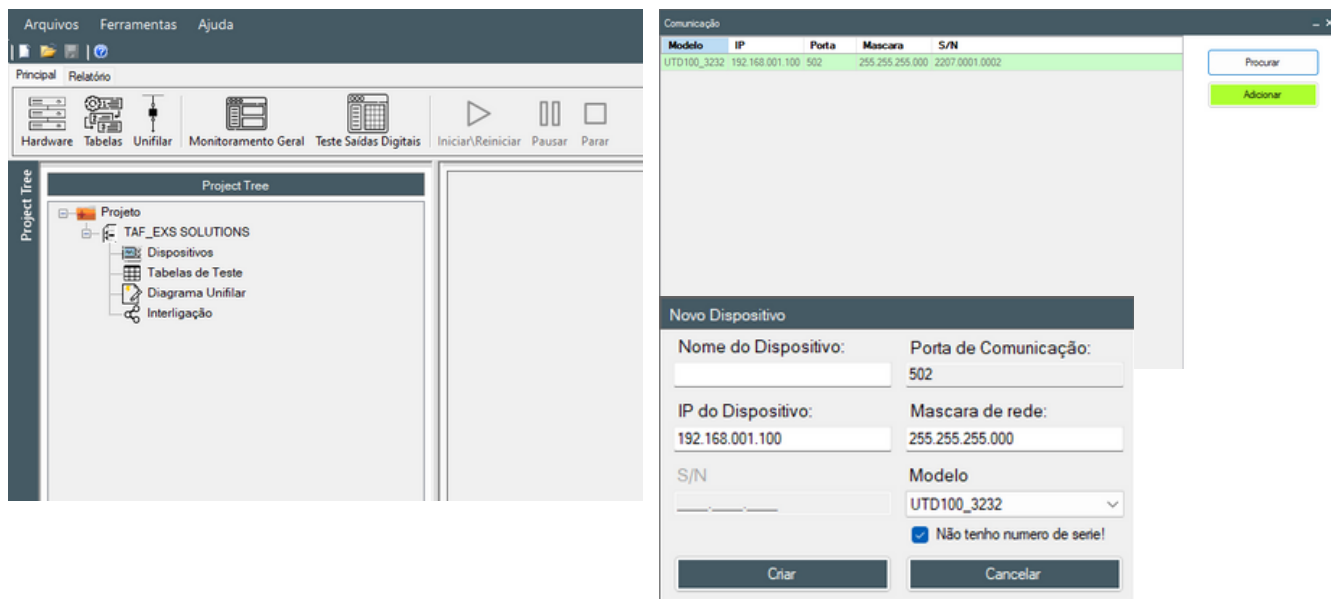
Arquivos Ferramentas Ajuda

Principal Relatório

Hardware Tabelas Unifilar Monitoramento Geral Teste Saídas Digitais Iniciar\Reiniciar Pausar Parar

Project Tree

Project Tree

Projeto
TAF_EXS SOLUTIONS
Dispositivos
Tabelas de Teste
Diagrama Unifilar
Interligação

Comunicação

| Modelo | IP | Porta | Mascara | S/N |
|---|---|---|---|---|
| UTD100_3232 | 192.168.001.100 | 502 | 255.255.255.000 | 2207.0001.0002 |

Procurar

Adicionar

Novo Dispositivo

Nome do Dispositivo:

Porta de Comunicação:
502

IP do Dispositivo:
192.168.001.100

Mascara de rede:
255.255.255.000

S/N
___.___.___

Modelo
UTD100_3232

Não tenho numero de serie!

Criar

Cancelar